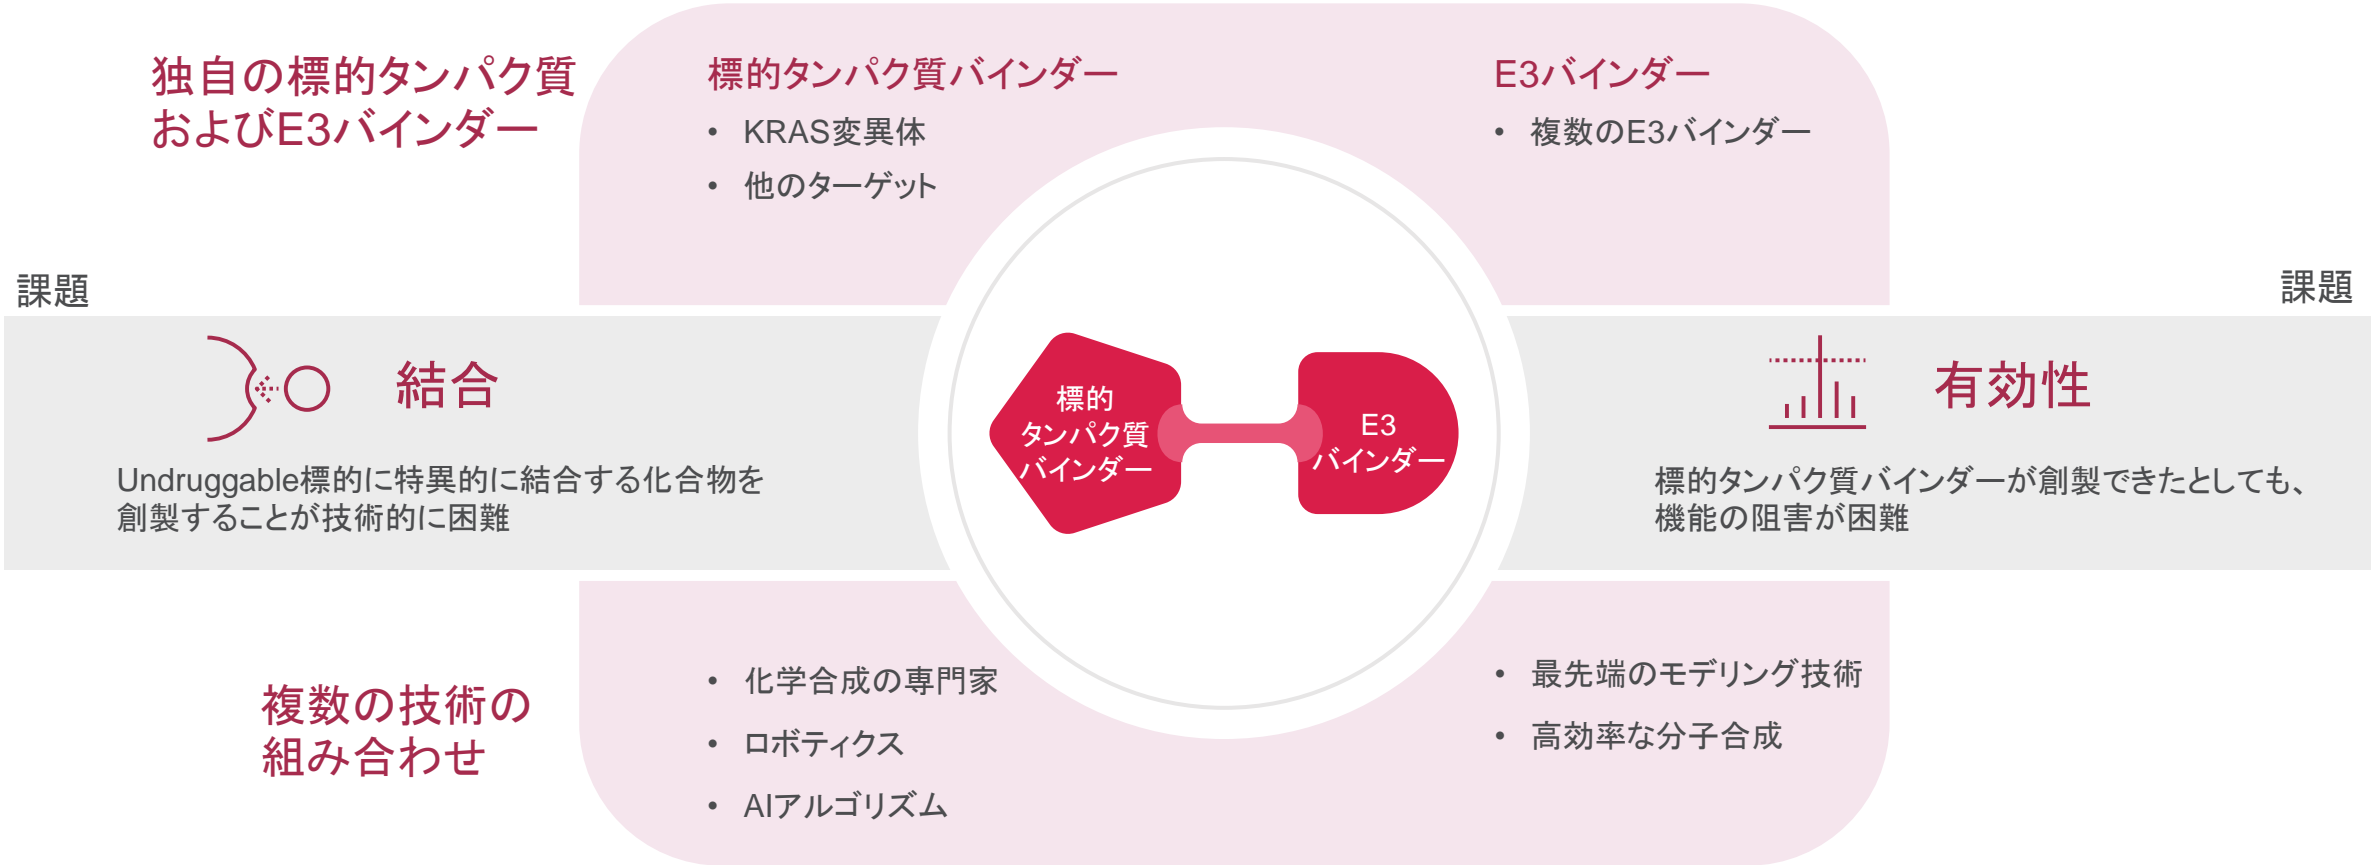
独自の標的タンパク質およびE3バインダー

標的タンパク質バインダー
• KRAS変異体
• 他のターゲット

E3バインダー
• 複数のE3バインダー

課題

結合

Undruggable標的に特異的に結合する化合物を創製することが技術的に困難

標的タンパク質バインダー

E3バインダー

課題

有効性

標的タンパク質バインダーが創製できたとしても、機能の阻害が困難

複数の技術の組み合わせ

• 化学合成の専門家
• ロボティクス
• AIアルゴリズム

• 最先端のモデリング技術
• 高効率な分子合成